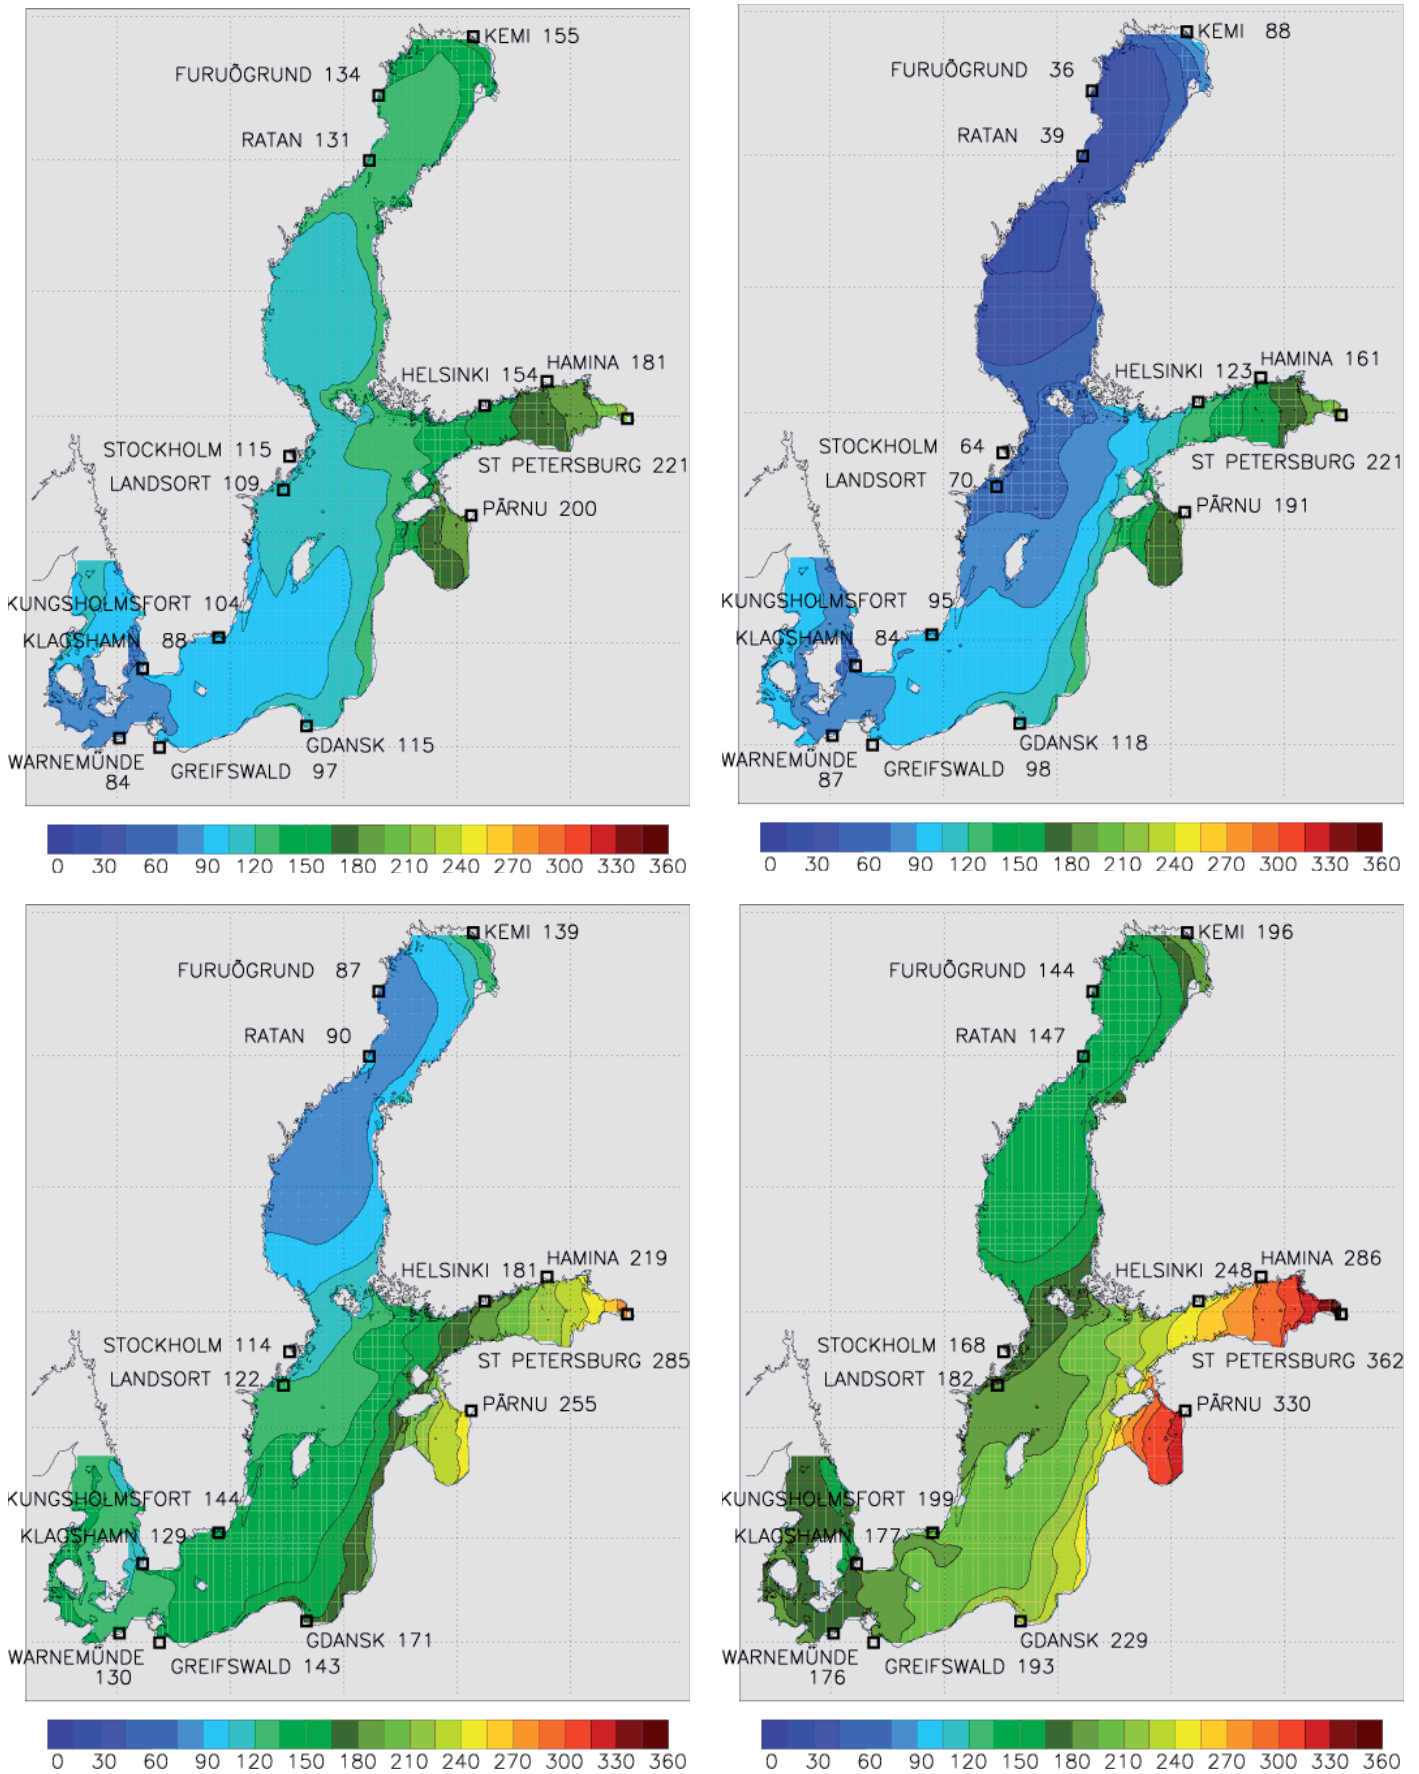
KEMI 155
FURUÖGRUND 134
RATAN 131
HELSINKI 154
HAMINA 181
STOCKHOLM 115
LANDSORT 109
ST PETERSBURG 221
PÄRNU 200
KUNGSHOLMSFORT 104
KLAGSHAMN 88
WARNEMÜNDE 84
GREIFSWALD 97
GDANSK 115

0 30 60 90 120 150 180 210 240 270 300 330 360

KEMI 88
FURUÖGRUND 36
RATAN 39
HELSINKI 123
HAMINA 161
STOCKHOLM 64
LANDSORT 70
ST PETERSBURG 221
PÄRNU 191
KUNGSHOLMSFORT 95
KLAGSHAMN 84
WARNEMÜNDE 87
GREIFSWALD 98
GDANSK 118

0 30 60 90 120 150 180 210 240 270 300 330 360

KEMI 139
FURUÖGRUND 87
RATAN 90
HELSINKI 181
HAMINA 219
STOCKHOLM 114
LANDSORT 122
ST PETERSBURG 285
PÄRNU 255
KUNGSHOLMSFORT 144
KLAGSHAMN 129
WARNEMÜNDE 130
GREIFSWALD 143
GDANSK 171

0 30 60 90 120 150 180 210 240 270 300 330 360

KEMI 196
FURUÖGRUND 144
RATAN 147
HELSINKI 248
HAMINA 286
STOCKHOLM 168
LANDSORT 182
ST PETERSBURG 362
PÄRNU 330
KUNGSHOLMSFORT 199
KLAGSHAMN 177
WARNEMÜNDE 176
GREIFSWALD 193
GDANSK 229

0 30 60 90 120 150 180 210 240 270 300 330 360